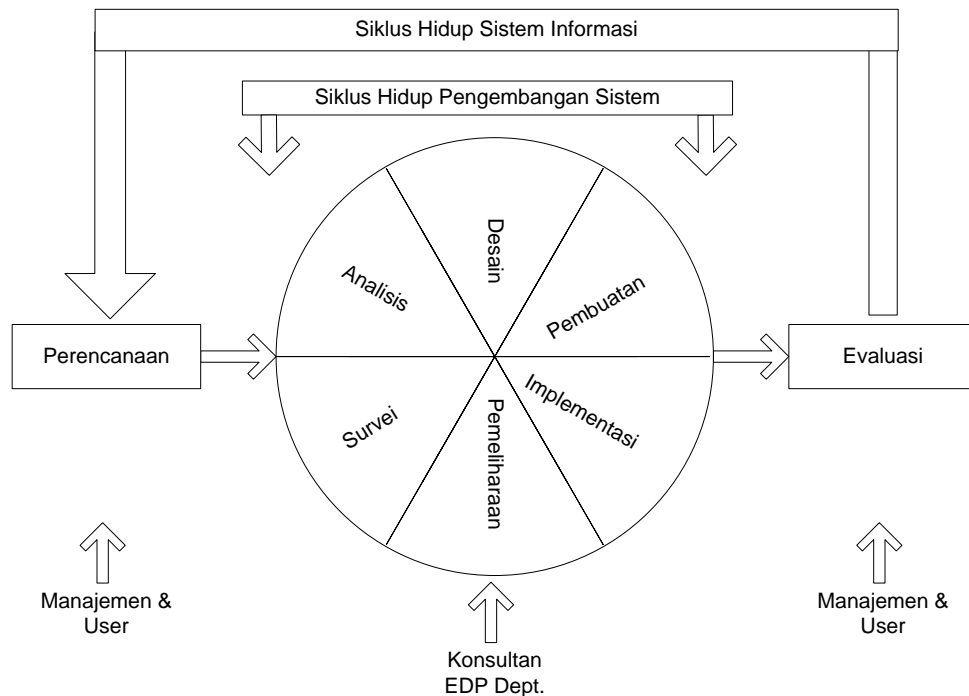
Siklus Hidup Sistem Informasi

Siklus Hidup Pengembangan Sistem

Perencanaan

Analisis

Desain

Pembuatan

Survei

Pemeliharaan

Implementasi

Evaluasi

Manajemen &
User

Konsultan
EDP Dept.

Manajemen &
User